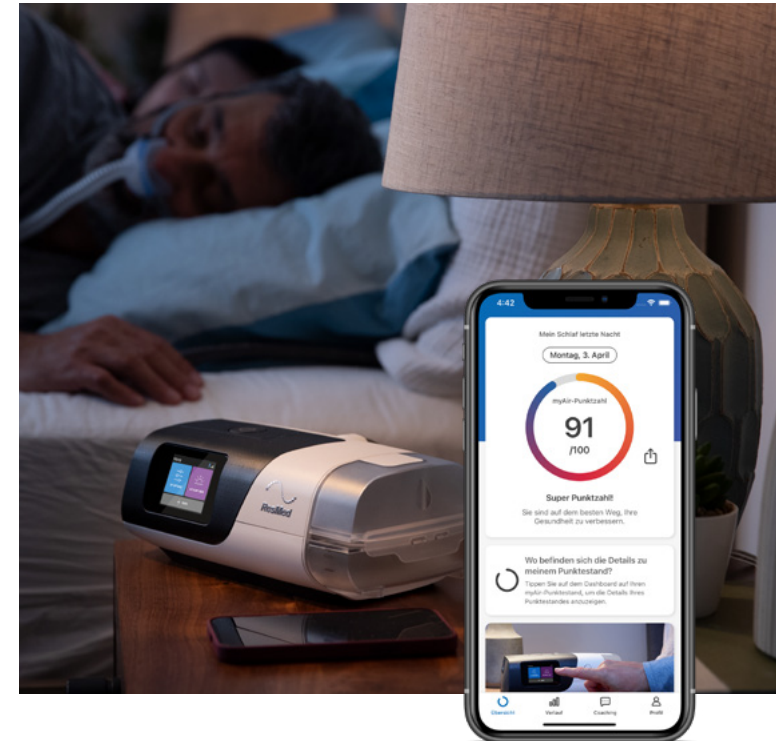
4:42

Mein Schlaf letzte Nacht

Montag, 3. April

myAir-Punktzahl

91

/100

Super Punktzahl!

Sie sind auf dem besten Weg, Ihre Gesundheit zu verbessern.

Wo befinden sich die Details zu meinem Punktestand?

Tippen Sie auf dem Dashboard auf Ihren myAir-Punktestand, um die Details Ihres Punktestandes anzuzeigen.

Übersicht Verlauf Coaching Profil

ResMed